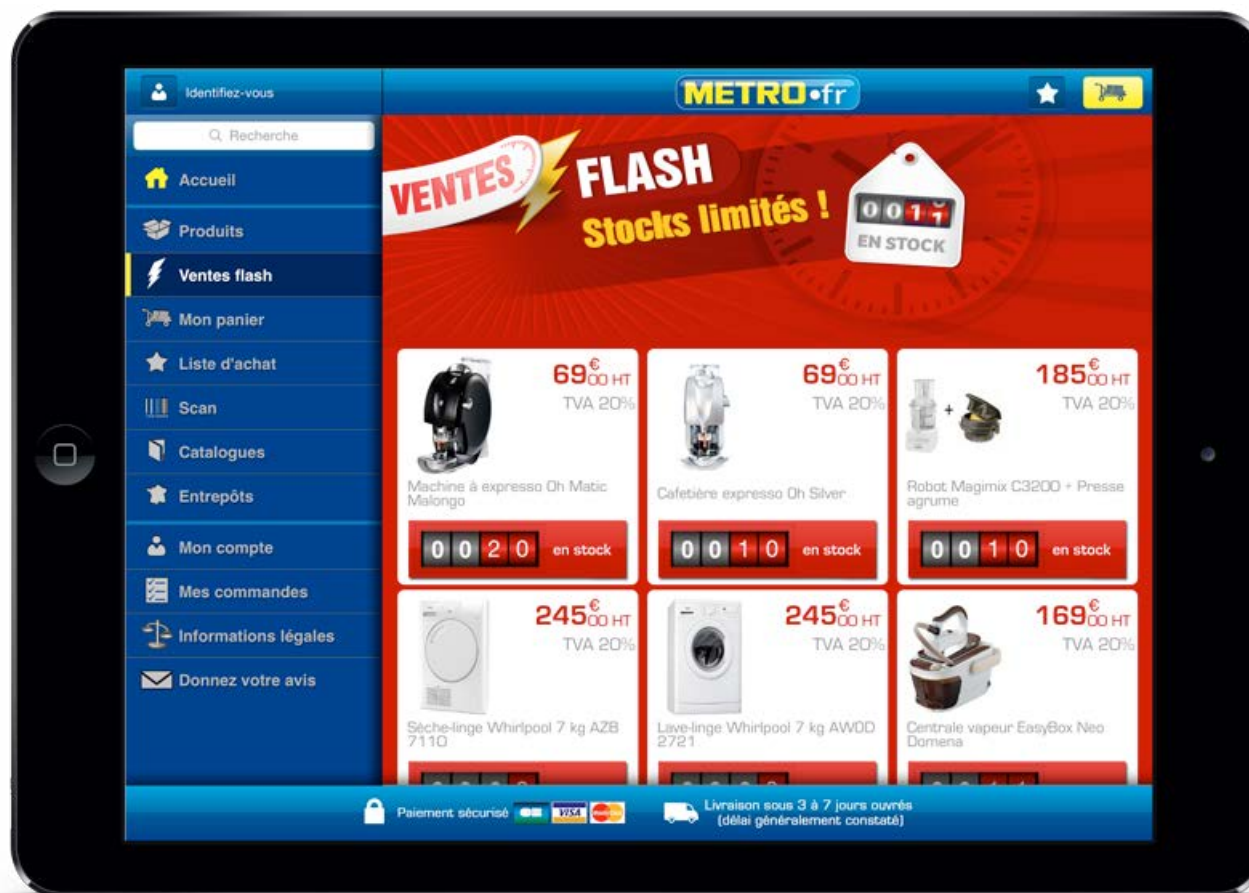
Identifiez-vous

METRO•fr

Recherche

Accueil

Produits

Ventes flash

Mon panier

Liste d'achat

Scan

Catalogues

Entrepôts

Mon compte

Mes commandes

Informations légales

Donnez votre avis

VENTES FLASH
Stocks limités !

0 0 1 1
EN STOCK

69€00 HT
TVA 20%
Machine à expresso Oh Matic Malongo
0 0 2 0 en stock

69€00 HT
TVA 20%
Cafetière expresso Oh Silver
0 0 1 0 en stock

185€00 HT
TVA 20%
Robot Magimix C3200 + Presse agrume
0 0 1 0 en stock

245€00 HT
TVA 20%
Sèche-linge Whirlpool 7 kg AZB 7110

245€00 HT
TVA 20%
Lave-linge Whirlpool 7 kg AWOD 2721

169€00 HT
TVA 20%
Centrale vapeur EasyBox Neo Domena

Paiement sécurisé VISA

Livraison sous 3 à 7 jours ouvrés
(délai généralement constaté)